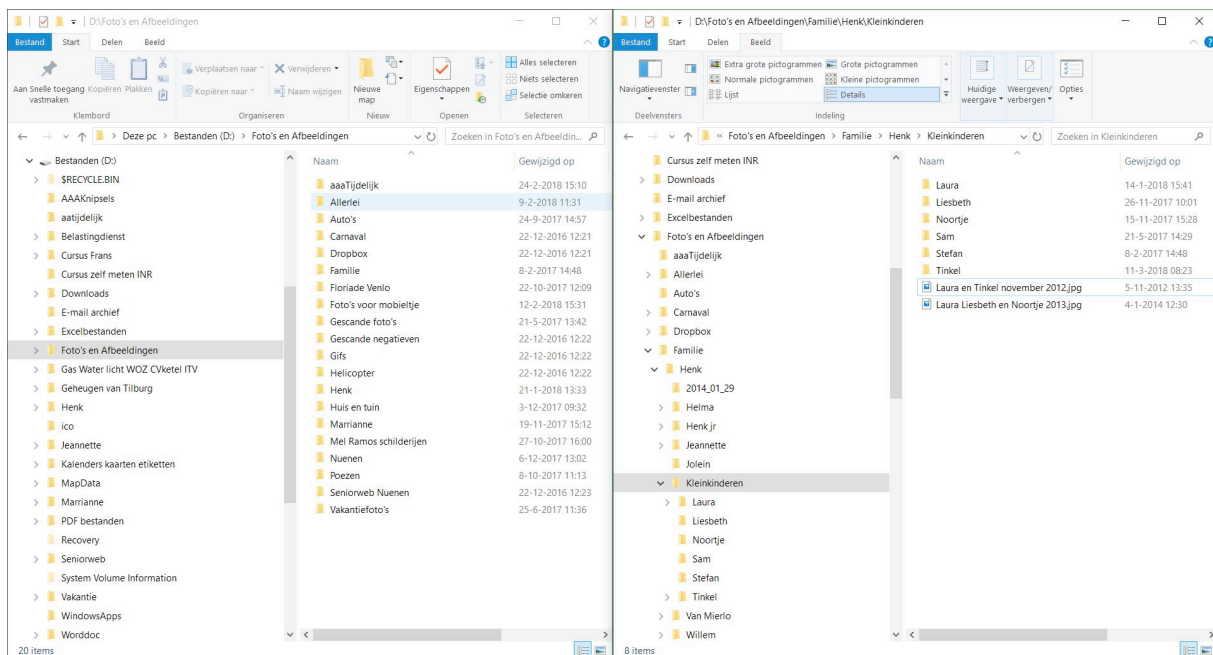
D:\Foto's en Afbeeldingen

Bestand Start Delen Beeld

Aan Snelle toegang vastmaken Kopiëren Plakken
Klembord
Verplaatsen naar Kopiëren naar Verwijderen Naam wijzigen
Organiseren
Nieuwe map
Nieuw
Eigenschappen
Openen
Alles selecteren Niets selecteren Selectie omkeren
Selecteren

Deze pc > Bestanden (D:) > Foto's en Afbeeldingen
Zoeken in Foto's en Afbeeldin...

Bestanden (D:)
$RECYCLE.BIN
AAAKnipsels
aatijdelijk
Belastingdienst
Cursus Frans
Cursus zelf meten INR
Downloads
E-mail archief
Excelbestanden
Foto's en Afbeeldingen
Gas Water licht WOZ CVketel ITV
Geheugen van Tilburg
Henk
ico
Jeannette
Kalenders kaarten etiketten
MapData
Marrianne
PDF bestanden
Recovery
Seniorweb
System Volume Information
Vakantie
WindowsApps
Worddoc
20 items

| Naam | Gewijzigd op |
|---|---|
| aaaTijdelijk | 24-2-2018 15:10 |
| Allerlei | 9-2-2018 11:31 |
| Auto's | 24-9-2017 14:57 |
| Carnaval | 22-12-2016 12:21 |
| Dropbox | 22-12-2016 12:21 |
| Familie | 8-2-2017 14:48 |
| Floriade Venlo | 22-10-2017 12:09 |
| Foto's voor mobieltje | 12-2-2018 15:31 |
| Gescande foto's | 21-5-2017 13:42 |
| Gescande negatieven | 22-12-2016 12:22 |
| Gifs | 22-12-2016 12:22 |
| Helicopter | 22-12-2016 12:22 |
| Henk | 21-1-2018 13:33 |
| Huis en tuin | 3-12-2017 09:32 |
| Marrianne | 19-11-2017 15:12 |
| Mel Ramos schilderijen | 27-10-2017 16:00 |
| Nuenen | 6-12-2017 13:02 |
| Poezen | 8-10-2017 11:13 |
| Seniorweb Nuenen | 22-12-2016 12:23 |
| Vakantiefoto's | 25-6-2017 11:36 |

D:\Foto's en Afbeeldingen\Familie\Henk\Kleinkinderen

Bestand Start Delen Beeld

Navigatievenster
Deelvensters
Extra grote pictogrammen Grote pictogrammen Normale pictogrammen Kleine pictogrammen Lijst Details
Indeling
Huidige weergave Weergeven/ verbergen Opties

« Foto's en Afbeeldingen > Familie > Henk > Kleinkinderen
Zoeken in Kleinkinderen

Cursus zelf meten INR
Downloads
E-mail archief
Excelbestanden
Foto's en Afbeeldingen
aaaTijdelijk
Allerlei
Auto's
Carnaval
Dropbox
Familie
Henk
2014_01_29
Helma
Henk jr
Jeannette
Jolein
Kleinkinderen
Laura
Liesbeth
Noortje
Sam
Stefan
Tinkel
Van Mierlo
Willem
8 items

| Naam | Gewijzigd op |
|---|---|
| Laura | 14-1-2018 15:41 |
| Liesbeth | 26-11-2017 10:01 |
| Noortje | 15-11-2017 15:28 |
| Sam | 21-5-2017 14:29 |
| Stefan | 8-2-2017 14:48 |
| Tinkel | 11-3-2018 08:23 |
| Laura en Tinkel november 2012.jpg | 5-11-2012 13:35 |
| Laura Liesbeth en Noortje 2013.jpg | 4-1-2014 12:30 |